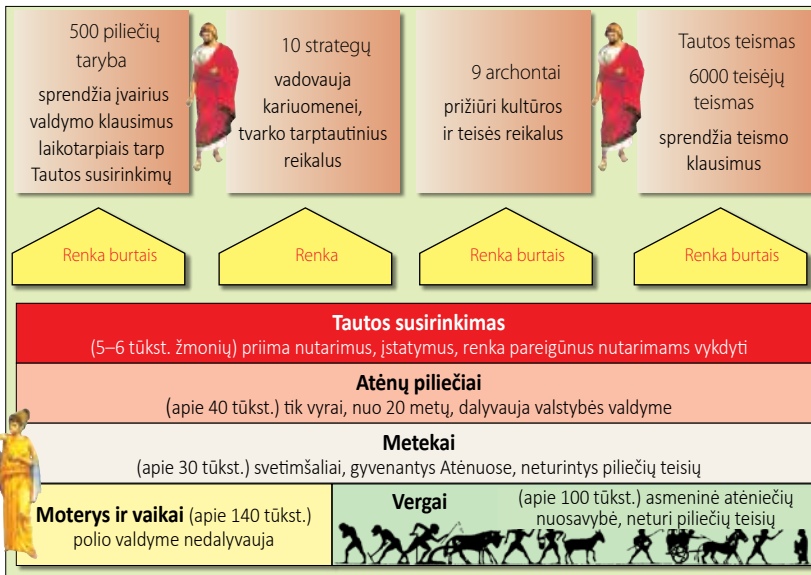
500 piliečių taryba

sprendžia įvairius valdymo klausimus laikotarpiais tarp Tautos susirinkimų

10 strategų

vadovauja kariuomenei, tvarko tarptautinius reikalus

9 archontai

prižiūri kultūros ir teisės reikalus

Tautos teismas

6000 teisėjų teismas

sprendžia teismo klausimus

Renka burtais

Renka

Renka burtais

Renka burtais

Tautos susirinkimas

(5–6 tūkst. žmonių) priima nutarimus, įstatymus, renka pareigūnus nutarimams vykdyti

Atėnų piliečiai

(apie 40 tūkst.) tik vyrai, nuo 20 metų, dalyvauja valstybės valdyme

Metekai

(apie 30 tūkst.) svetimšaliai, gyvenantys Atėnuose, neturintys piliečių teisių

Moterys ir vaikai (apie 140 tūkst.) polio valdyme nedalyvauja

Vergai

(apie 100 tūkst.) asmeninė atėniečių nuosavybė, neturi piliečių teisių